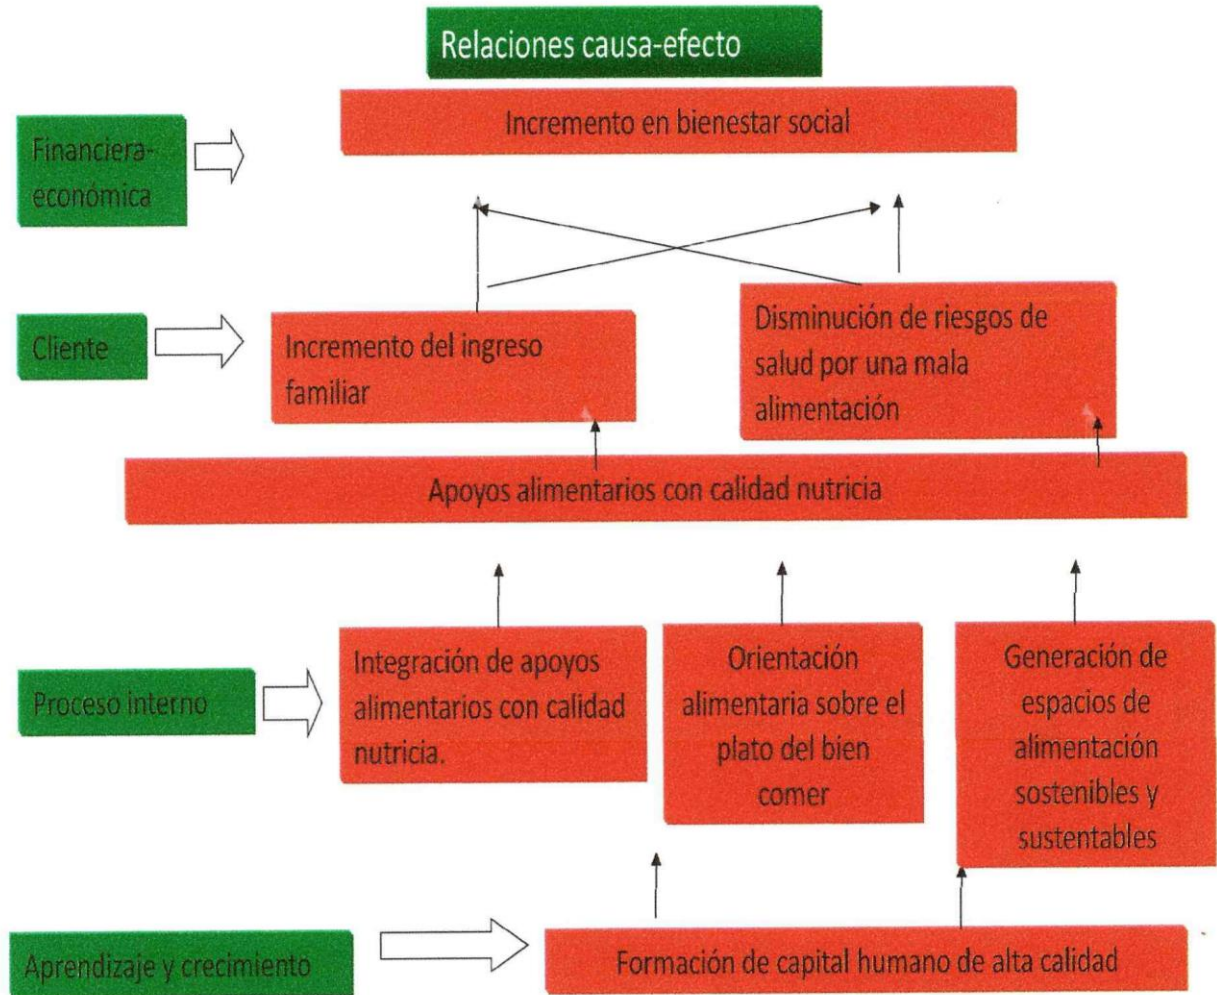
Relaciones causa-efecto

Financiera-económica

Incremento en bienestar social

Cliente

Incremento del ingreso familiar

Disminución de riesgos de salud por una mala alimentación

Apoyos alimentarios con calidad nutricia

Proceso interno

Integración de apoyos alimentarios con calidad nutricia.

Orientación alimentaria sobre el plato del bien comer

Generación de espacios de alimentación sostenibles y sustentables

Aprendizaje y crecimiento

Formación de capital humano de alta calidad